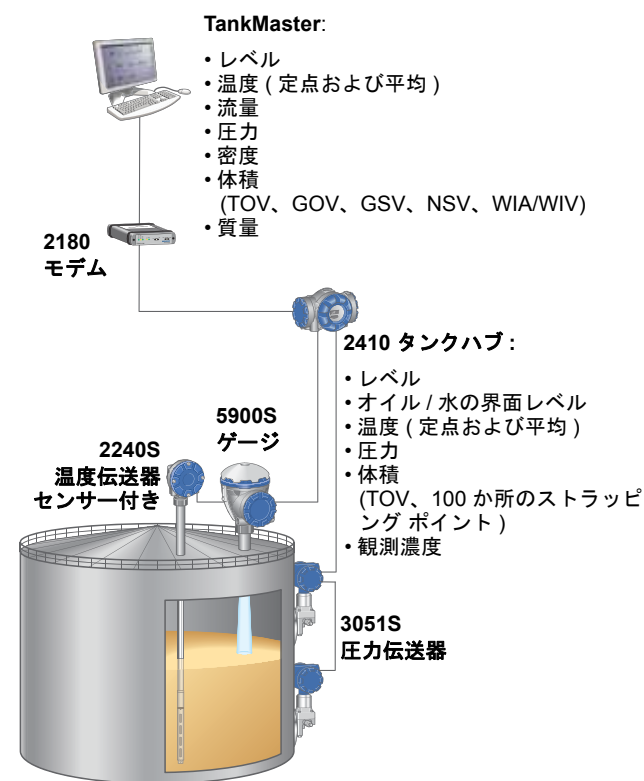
TankMaster:

• レベル
• 温度 ( 定点および平均 )
• 流量
• 圧力
• 密度
• 体積
(TOV、GOV、GSV、NSV、WIA/WIV)
• 質量

2180
モデム

2410 タンクハブ :

• レベル
• オイル / 水の界面レベル
• 温度 ( 定点および平均 )
• 圧力
• 体積
(TOV、100 か所のストラッピング ポイント )
• 観測濃度

5900S
ゲージ

2240S
温度伝送器
センサー付き

3051S
圧力伝送器